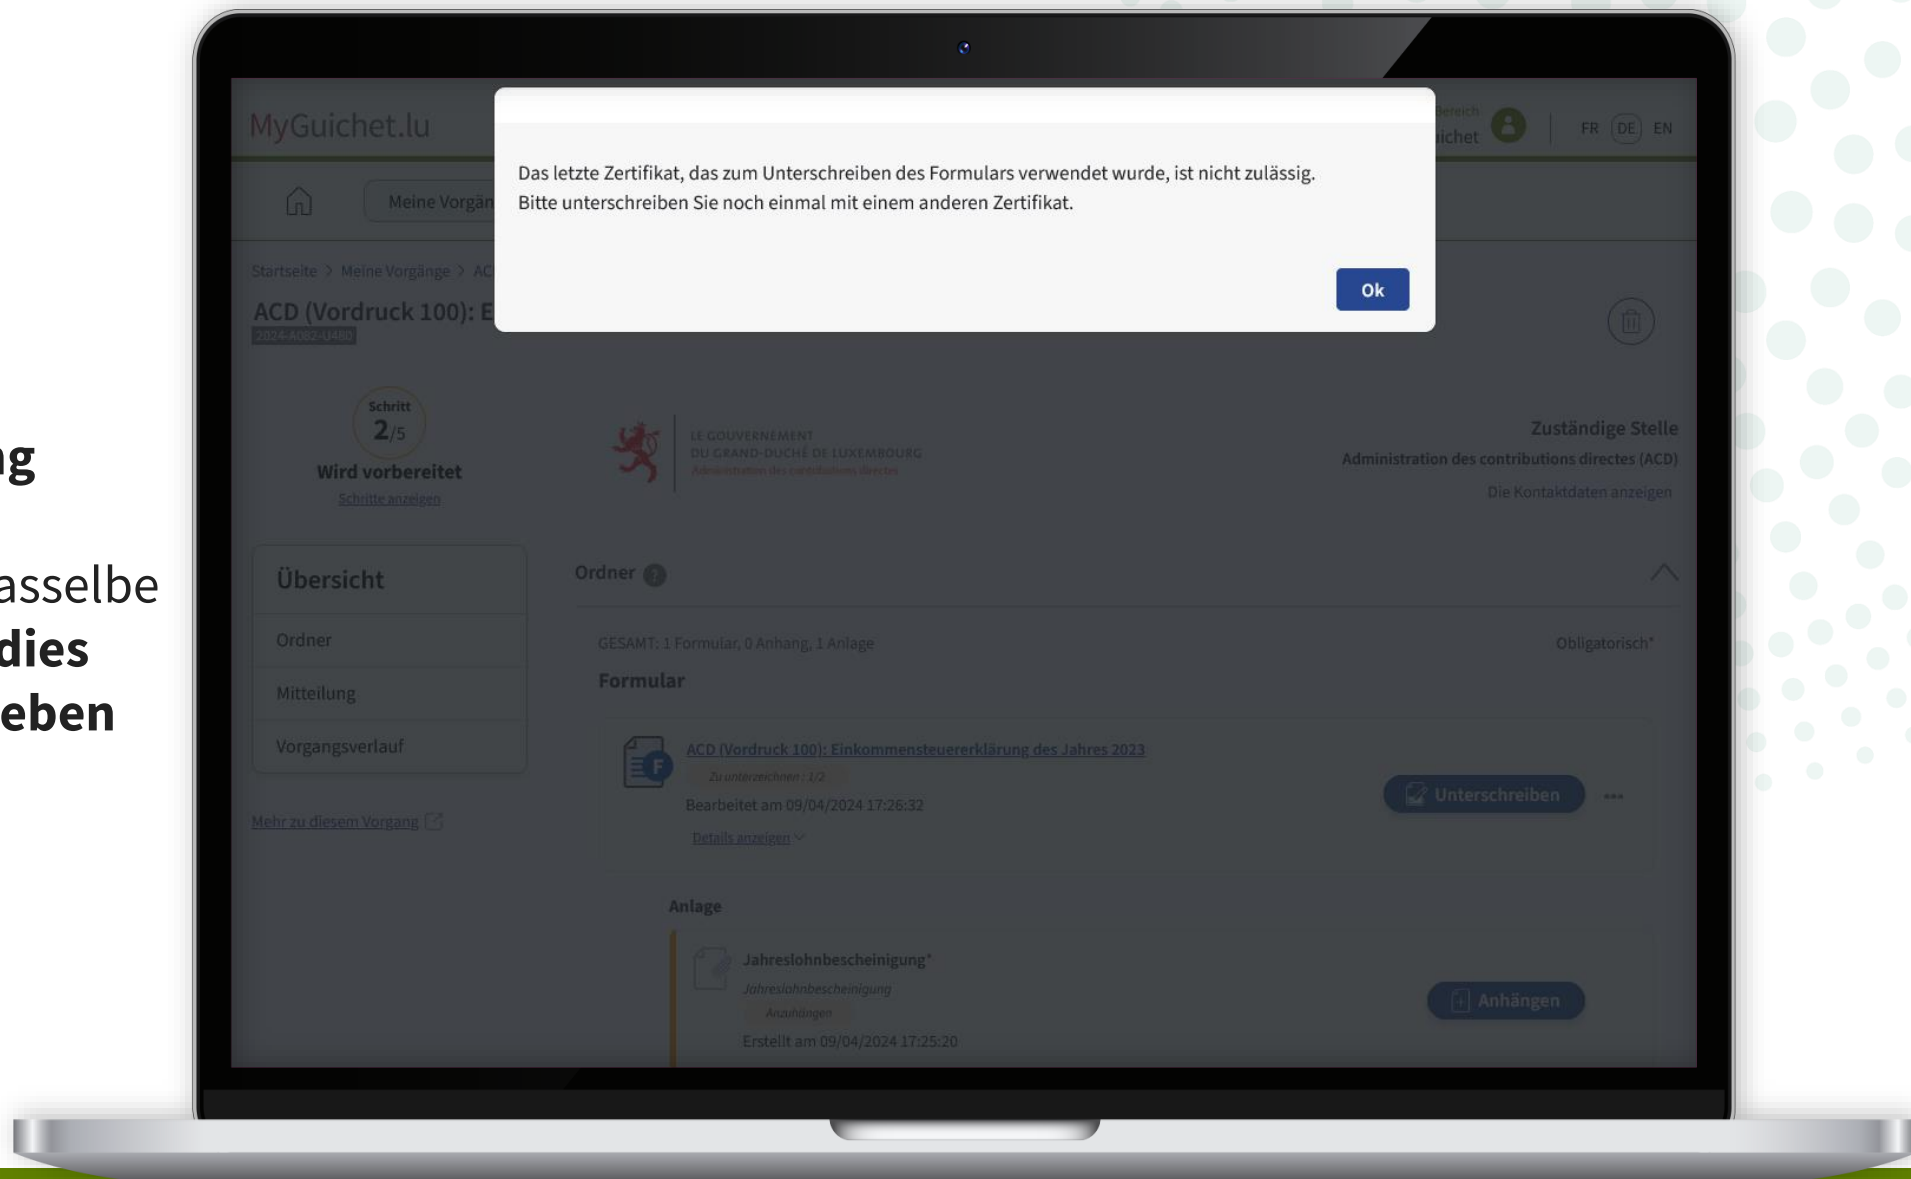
ng

asselbe
dies
eben

MyGuichet.lu

ereich
ichet

FR DE EN

Meine Vorgän

Das letzte Zertifikat, das zum Unterschreiben des Formulars verwendet wurde, ist nicht zulässig.
Bitte unterschreiben Sie noch einmal mit einem anderen Zertifikat.

Ok

Startseite > Meine Vorgänge > AC

ACD (Vordruck 100): E
2024-A082-U480

Schritt
2/5
Wird vorbereitet
Schritte anzeigen

LE GOUVERNEMENT
DU GRAND-DUCHÉ DE LUXEMBOURG
Administration des contributions directes

Zuständige Stelle
Administration des contributions directes (ACD)
Die Kontaktdaten anzeigen

Übersicht
Ordner
Mitteilung
Vorgangsverlauf

Mehr zu diesem Vorgang

Ordner

GESAMT: 1 Formular, 0 Anhang, 1 Anlage
Obligatorisch*

Formular

ACD (Vordruck 100): Einkommensteuererklärung des Jahres 2023
Zu unterzeichnen : 1/2
Bearbeitet am 09/04/2024 17:26:32
Details anzeigen

Unterschreiben

Anlage

Jahreslohnbescheinigung*
Jahreslohnbescheinigung
Anzuhängen
Erstellt am 09/04/2024 17:25:20

Anhängen